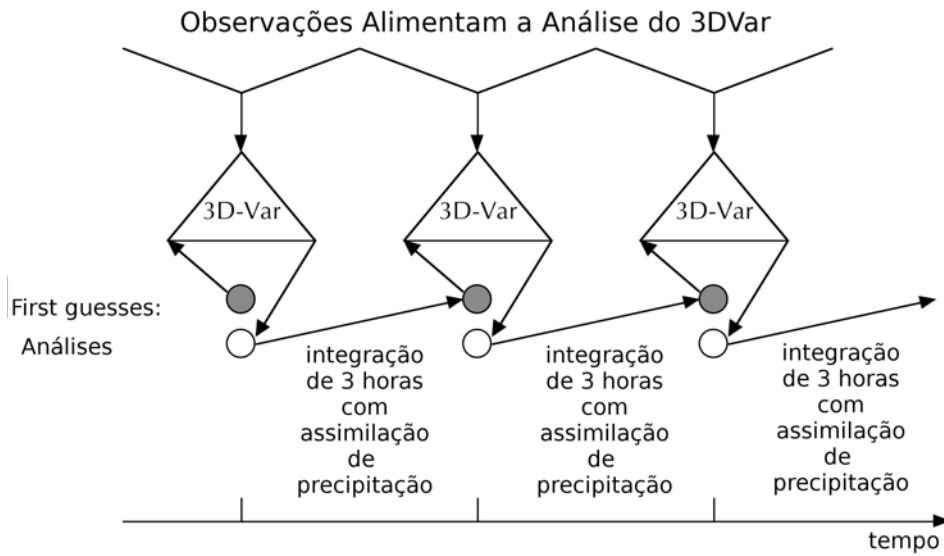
Observações Alimentam a Análise do 3DVar

3D-Var

3D-Var

3D-Var

First guesses:

Análises

integração de 3 horas com assimilação de precipitação

integração de 3 horas com assimilação de precipitação

integração de 3 horas com assimilação de precipitação

tempo